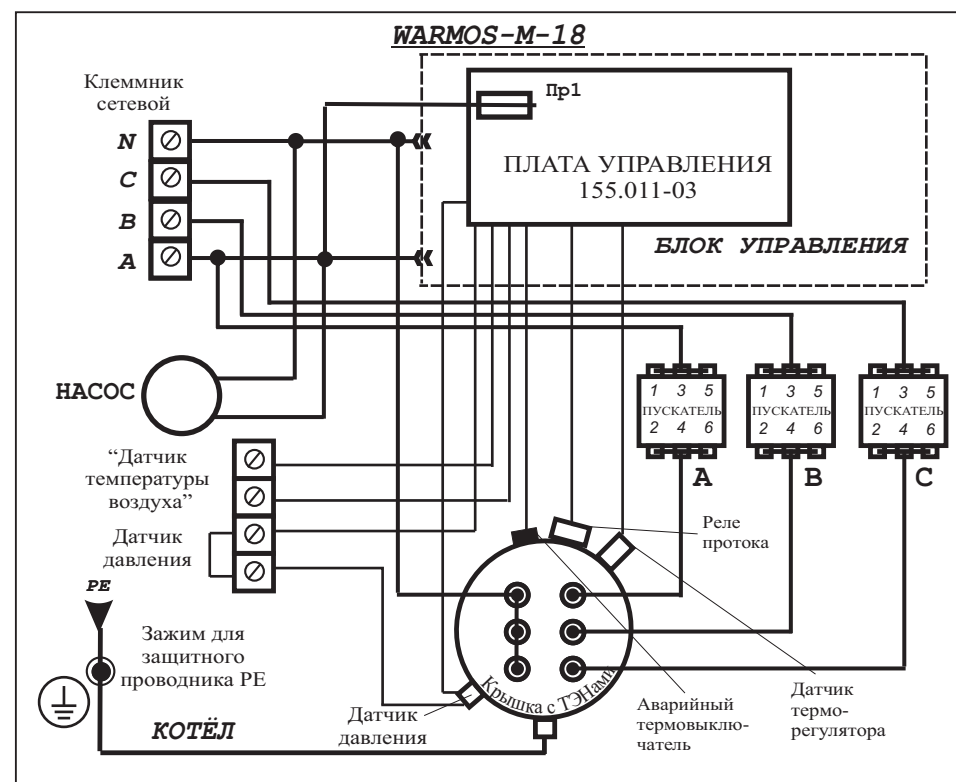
WARMOS-M-18

Клеммник сетевой

N
C
B
A

Пр1

ПЛАТА УПРАВЛЕНИЯ
155.011-03

БЛОК УПРАВЛЕНИЯ

НАСОС

1 3 5
ПУСКАТЕЛЬ
2 4 6

1 3 5
ПУСКАТЕЛЬ
2 4 6

1 3 5
ПУСКАТЕЛЬ
2 4 6

A
B
C

"Датчик температуры воздуха"

Датчик давления

Реле протока

PE

Зажим для защитного проводника PE

Крышка с ТЭНами

КОТЁЛ

Датчик давления

Аварийный термовыключатель

Датчик терморегулятора